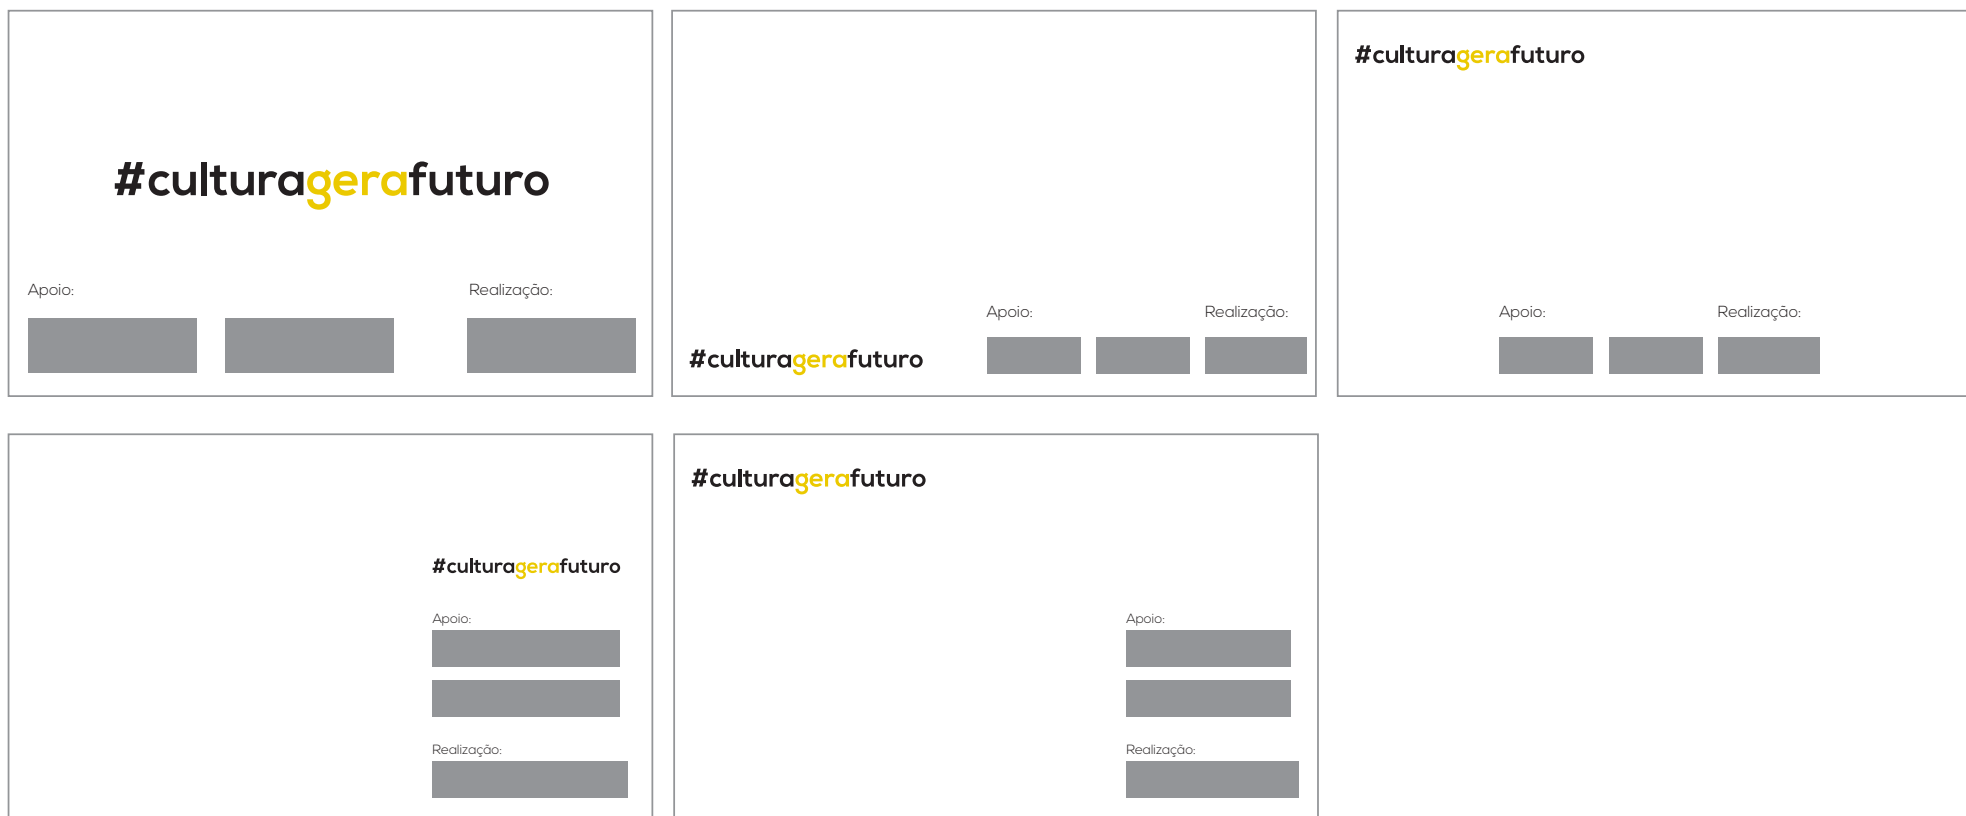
#culturagerafuturo

Apoio:

Realização:

#culturagerafuturo

Apoio:

Realização:

#culturagerafuturo

Apoio:

Realização:

#culturagerafuturo

Apoio:

Realização:

#culturagerafuturo

Apoio:

Realização: